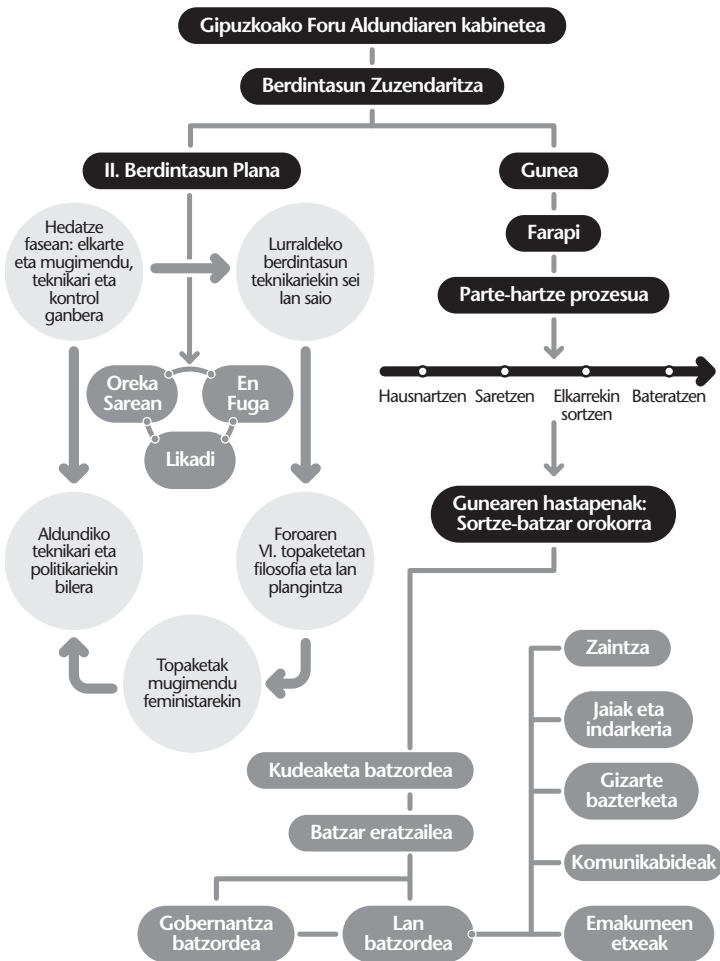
Gipuzkoako Foru Aldundiaren kabinetea

Berdintasun Zuzendaritza

II. Berdintasun Plana

Gunea

Hedatze fasean: elkarte eta mugimendu, teknikari eta kontrol ganbera

Lurraldeko berdintasun teknikariekin sei lan saio

Farapi

Parte-hartze prozesua

Oreka Sarean

En Fuga

Likadi

Hausnartzen

Saretzen

Elkarrekin sortzen

Bateratzen

Gunearen hastapenak: Sortze-batzar orokorra

Aldundiko teknikari eta politikariekin bilera

Foroaren VI. topaketetan filosofia eta lan plangintza

Topaketak mugimendu feministarekin

Zaintza

Jaiak eta indarkeria

Gizarte bazterketa

Kudeaketa batzordea

Batzar eratzailea

Komunikabideak

Gobernantza batzordea

Lan batzordea

Emakumeen etxeak